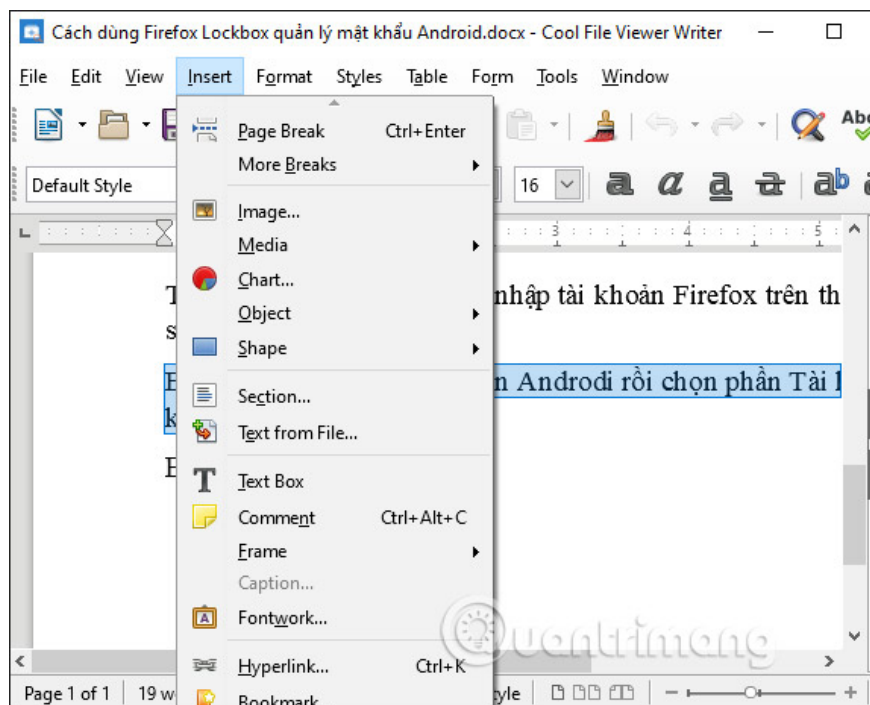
Cách dùng Firefox Lockbox quản lý mật khẩu Android.docx - Cool File Viewer Writer

File Edit View Insert Format Styles Table Form Tools Window

Default Style

16

Page Break Ctrl+Enter
More Breaks
Image...
Media
Chart...
Object
Shape
Section...
Text from File...
Text Box
Comment Ctrl+Alt+C
Frame
Caption...
Fontwork...
Hyperlink... Ctrl+K
Bookmark

T nhập tài khoản Firefox trên th
s

E n Androdi rồi chọn phần Tài l
k

E

Page 1 of 1 19 w tyle

Quantrimang